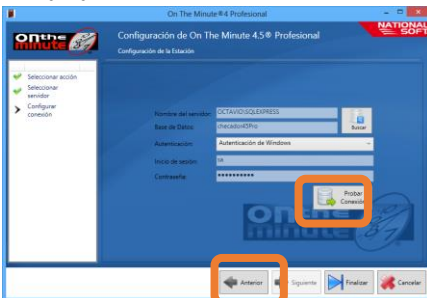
On The Minute®4 Profesional

On the minute

Configuración de On The Minute 4.5® Profesional

Configuración de la Estación

NATIONAL SOFT

Seleccionar acción

Seleccionar servidor

Configurar conexión

Nombre del servidor: OCTAVIO\SQLEXPRESS

Base de Datos: checadoV4Pro

Buscar

Autenticación: Autenticación de Windows

Inicio de sesión: sa

Contraseña: **********

Probar Conexión

on the minute

Anterior

Siguiente

Finalizar

Cancelar